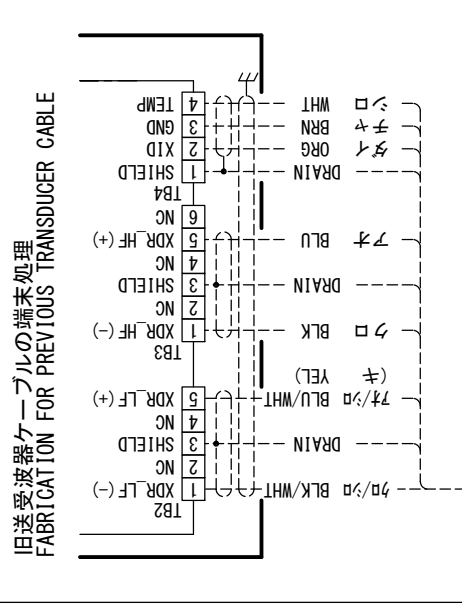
旧送受波器ケーブルの端末処理
FABRICATION FOR PREVIOUS TRANSDUCER CABLE

TB4
4 TEMP
3 GND
2 XID
1 SHIELD

シロ WHT
チャ BRN
ダイ ORG
DRAIN

TB3
6 NC
5 XDR_HF (+)
4 NC
3 SHIELD
2 NC
1 XDR_HF (-)

アオ BLU
DRAIN
クロ BLK

TB2
5 XDR_LF (+)
4 NC
3 SHIELD
2 NC
1 XDR_LF (-)

アオ/シロ BLU/WHT
(キ YEL)
DRAIN
クロ/シロ BLK/WHT